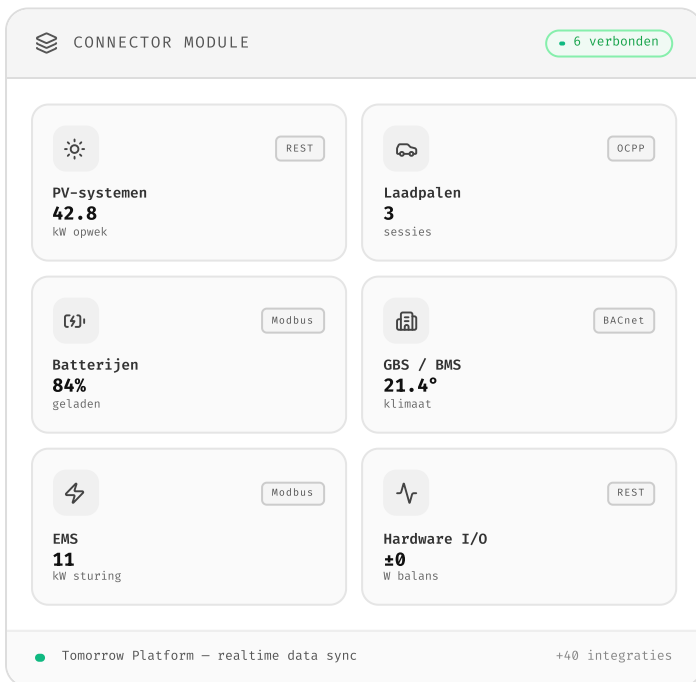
CONNECTOR MODULE

6 verbonden

REST
PV-systemen
42.8
kW opwek

OCPP
Laadpalen
3
sessies

Modbus
Batterijen
84%
geladen

BACnet
GBS / BMS
21.4°
klimaat

Modbus
EMS
11
kW sturing

REST
Hardware I/O
±0
W balans

Tomorrow Platform — realtime data sync

+40 integraties